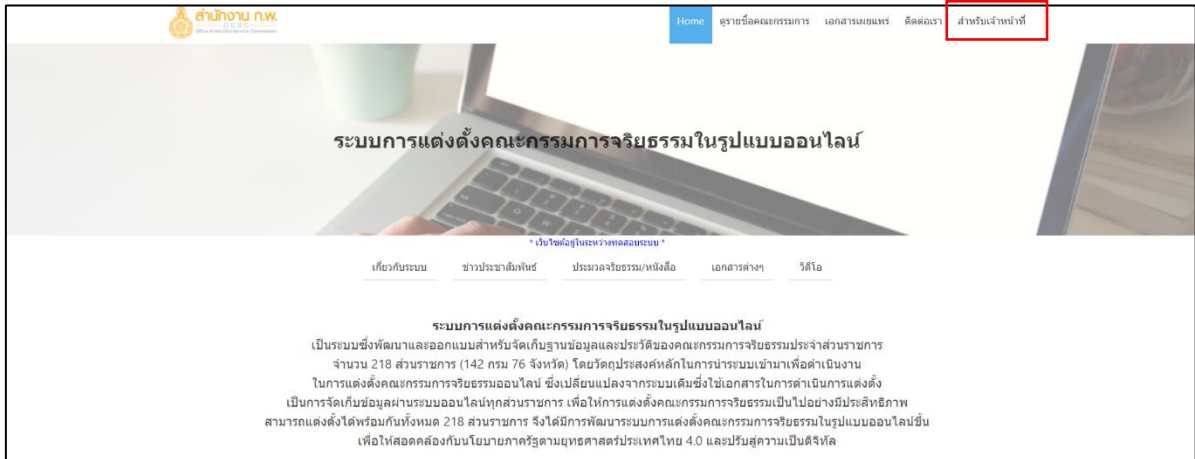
สำนักงาน ก.พ.
OCSC
Office of the Civil Service Commission

Home ดูรายชื่อคณะกรรมการ เอกสารเผยแพร่ ติดต่อเรา สำหรับเจ้าหน้าที่

ระบบการแต่งตั้งคณะกรรมการจริยธรรมในรูปแบบออนไลน์

* เว็บไซต์อยู่ในระหว่างทดสอบระบบ *

เกี่ยวกับระบบ ข่าวประชาสัมพันธ์ ประมวลจริยธรรม/หนังสือ เอกสารต่างๆ วีดิโอ

ระบบการแต่งตั้งคณะกรรมการจริยธรรมในรูปแบบออนไลน์

เป็นระบบซึ่งพัฒนาและออกแบบสำหรับจัดเก็บฐานข้อมูลและประวัติของคณะกรรมการจริยธรรมประจำส่วนราชการ จำนวน 218 ส่วนราชการ (142 กรม 76 จังหวัด) โดยวัตถุประสงค์หลักในการนำระบบเข้ามาเพื่อดำเนินงานในการแต่งตั้งคณะกรรมการจริยธรรมออนไลน์ ซึ่งเปลี่ยนแปลงจากระบบเดิมซึ่งใช้เอกสารในการดำเนินการแต่งตั้ง เป็นการจัดเก็บข้อมูลผ่านระบบออนไลน์ทุกส่วนราชการ เพื่อให้การแต่งตั้งคณะกรรมการจริยธรรมเป็นไปอย่างมีประสิทธิภาพ สามารถแต่งตั้งได้พร้อมกันทั้งหมด 218 ส่วนราชการ จึงได้มีการพัฒนาระบบการแต่งตั้งคณะกรรมการจริยธรรมในรูปแบบออนไลน์ขึ้น เพื่อให้สอดคล้องกับนโยบายภาครัฐตามยุทธศาสตร์ประเทศไทย 4.0 และปรับสู่ความเป็นดิจิทัล